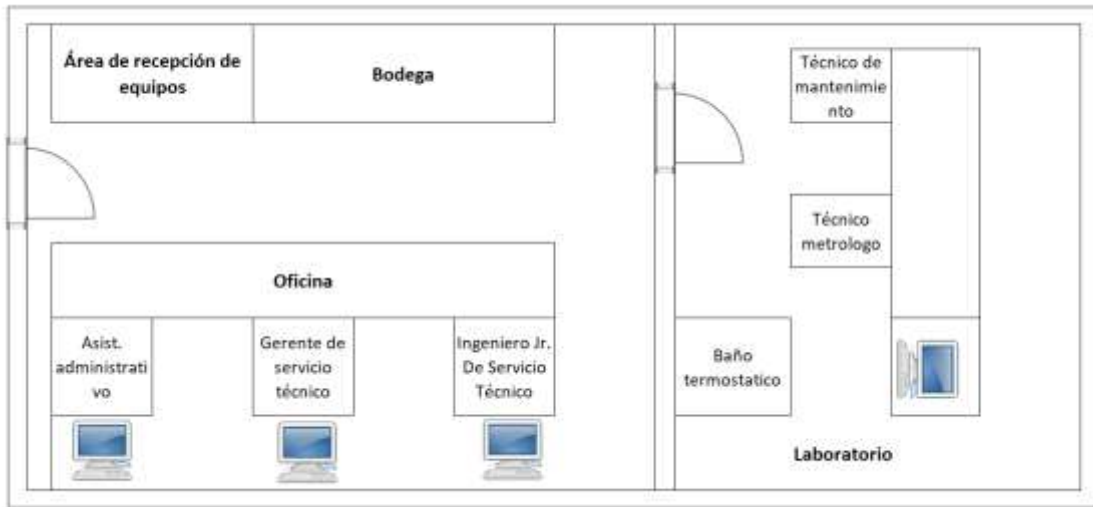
Área de recepción de equipos

Bodega

Técnico de mantenimiento

Técnico metrologo

Oficina

Asist. administrativo

Gerente de servicio técnico

Ingeniero Jr. De Servicio Técnico

Baño termostatico

Laboratorio